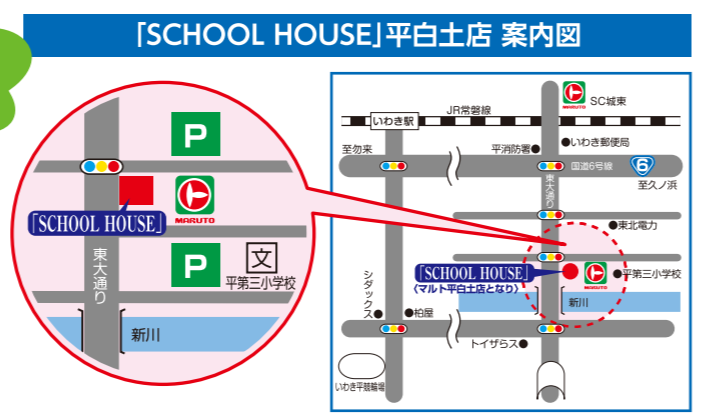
「SCHOOL HOUSE」平白土店 案内図

P
MARUTO
「SCHOOL HOUSE」
P
東大通り
文
平第三小学校
新川

いわき駅
JR常磐線
MARUTO
SC城東
至勿来
平消防署
いわき郵便局
国道6号線
6
至久ノ浜
東大通り
東北電力
「SCHOOL HOUSE」
〈マルト平白土店となり〉
MARUTO
平第三小学校
シダックス
柏屋
新川
トイザらス
いわき平競輪場